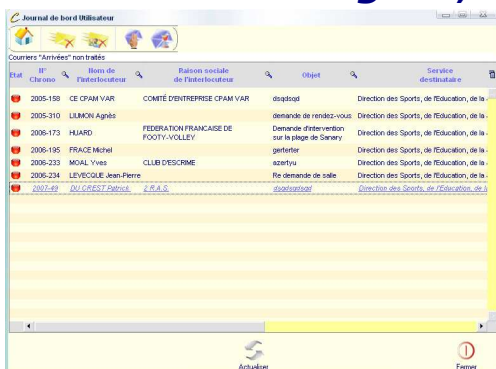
Journal de bord Utilisateur

Courriers "Arrivées" non traités

| Etat | N° Chrono | Nom de l'interlocuteur | Raison sociale de l'interlocuteur | Objet | Service destinataire |
|---|---|---|---|---|---|
| | 2005-158 | CE CPAM VAR | COMITÉ D'ENTREPRISE CPAM VAR | dsqdsqd | Direction des Sports, de l'Education, de la |
| | 2005-310 | LIUMON Agnès | | demande de rendez-vous | Direction des Sports, de l'Education, de la |
| | 2006-173 | HUARD | FEDERATION FRANCAISE DE FOOTY-VOLLEY | Demande d'intervention sur la plage de Sanary | Direction des Sports, de l'Education, de la |
| | 2006-195 | FRACE Michel | | gerterter | Direction des Sports, de l'Education, de la |
| | 2006-233 | MOAL Yves | CLUB D'ESCRIME | azertyu | Direction des Sports, de l'Education, de la |
| | 2006-234 | LEVECQUE Jean-Pierre | | Re demande de salle | Direction des Sports, de l'Education, de la |
| | 2007-49 | DU CREST Patrick | 2 R.A.S. | dsqdsqdsqd | Direction des Sports, de l'Education, de la |

Actualiser

Fermer